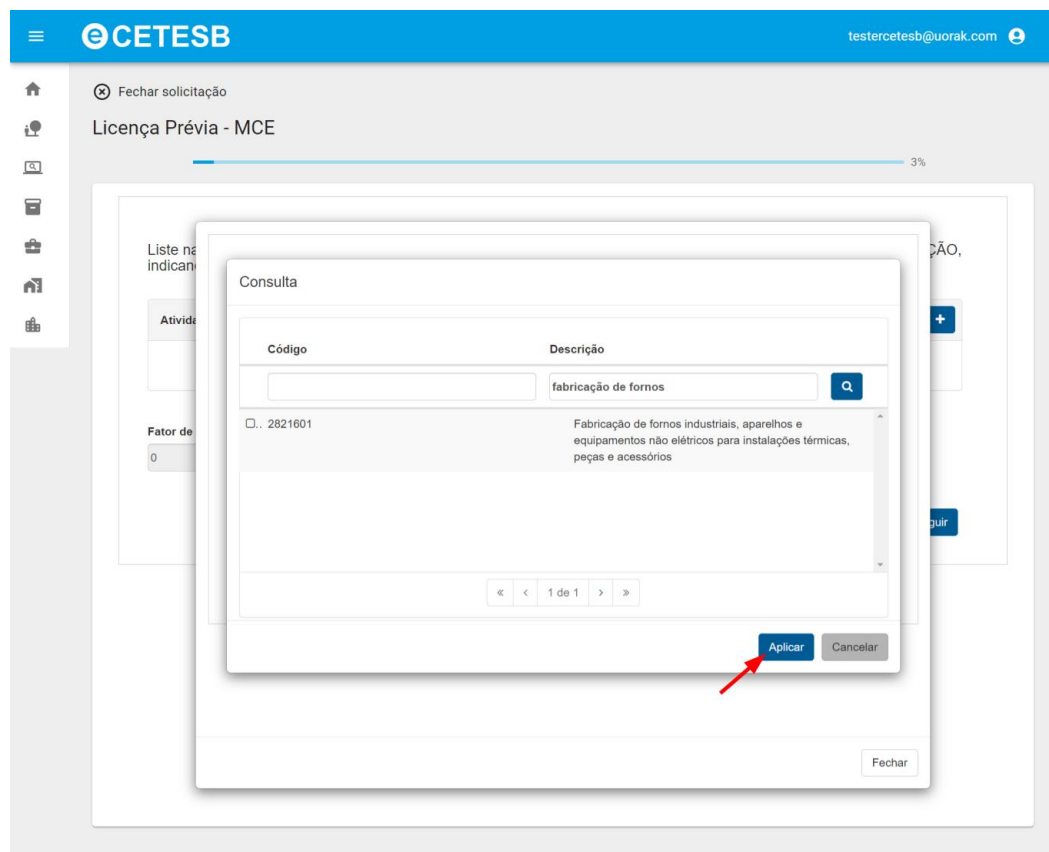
eCETESB

testercetesb@uorak.com

Fechar solicitação

Licença Prévia - MCE

3%

Liste na

indicand

ÇÃO,

Ativida

Fator de

0

guir

Consulta

| Código | Descrição |
|---|---|
|  | fabricação de fornos |
| 2821601 | Fabricação de fornos industriais, aparelhos e equipamentos não elétricos para instalações térmicas, peças e acessórios |

« ‹ 1 de 1 › »

Aplicar

Cancelar

Fechar